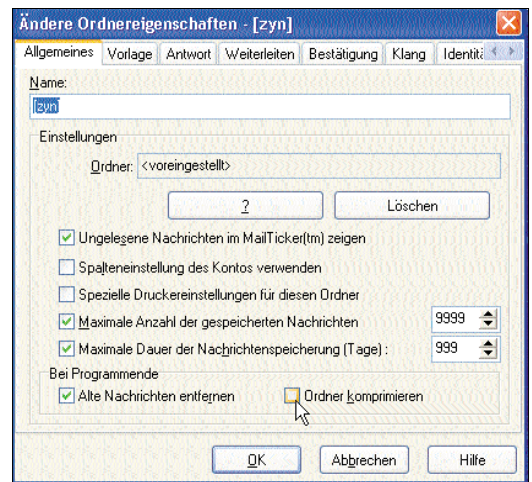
Ändere Ordnereigenschaften - [zyn]

Allgemeines | Vorlage | Antwort | Weiterleiten | Bestätigung | Klang | Identit

Name:
[zyn]

Einstellungen

Ordner: <voreingestellt>

?

Löschen

Ungelesene Nachrichten im MailTicker(tm) zeigen

Spalteneinstellung des Kontos verwenden

Spezielle Druckereinstellungen für diesen Ordner

Maximale Anzahl der gespeicherten Nachrichten 9999

Maximale Dauer der Nachrichtenspeicherung (Tage) : 999

Bei Programmende

Alte Nachrichten entfernen

Ordner komprimieren

OK

Abbrechen

Hilfe